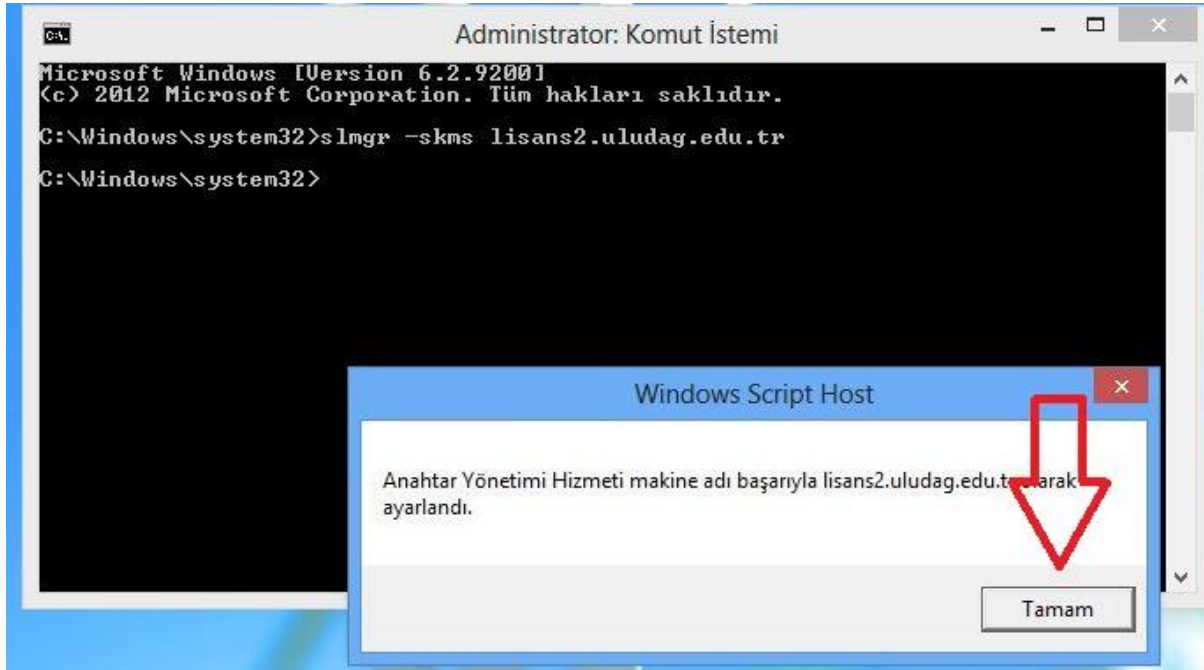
Administrator: Komut İstemi

Microsoft Windows [Version 6.2.9200]
(c) 2012 Microsoft Corporation. Tüm hakları saklıdır.

C:\Windows\system32>slmgr -skms lisans2.uludag.edu.tr

C:\Windows\system32>

Windows Script Host

Anahtar Yönetimi Hizmeti makine adı başarıyla lisans2.uludag.edu.t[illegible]arak ayarlandı.

Tamam